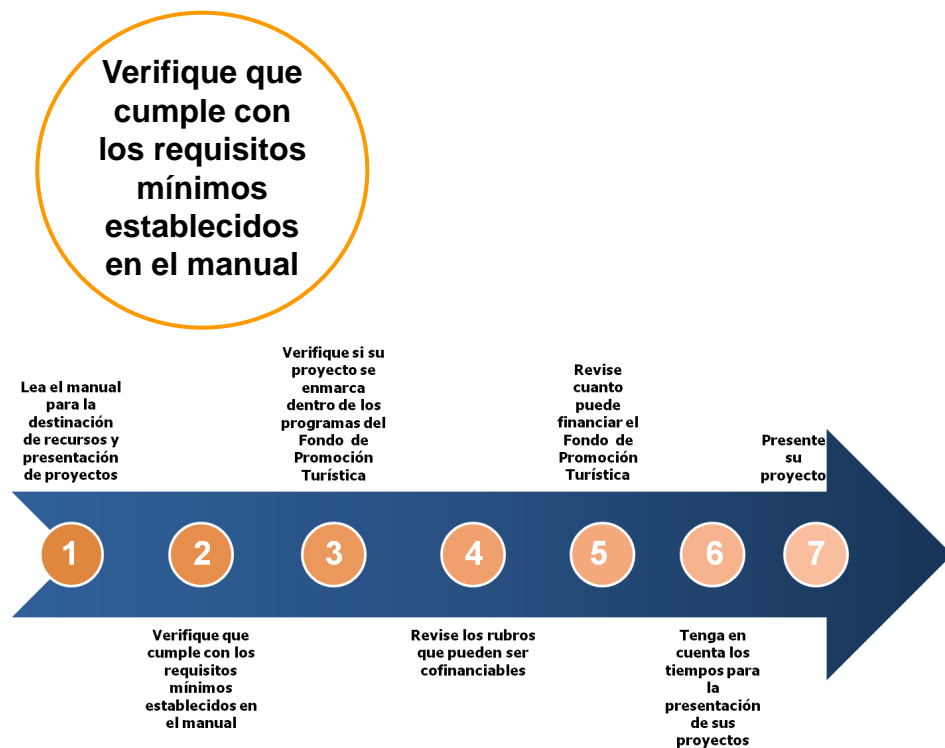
Verifique que cumple con los requisitos mínimos establecidos en el manual

Lea el manual para la destinación de recursos y presentación de proyectos

Verifique si su proyecto se enmarca dentro de los programas del Fondo de Promoción Turística

Revise cuanto puede financiar el Fondo de Promoción Turística

Presente su proyecto

1

2

3

4

5

6

7

Verifique que cumple con los requisitos mínimos establecidos en el manual

Revise los rubros que pueden ser cofinanciables

Tenga en cuenta los tiempos para la presentación de sus proyectos